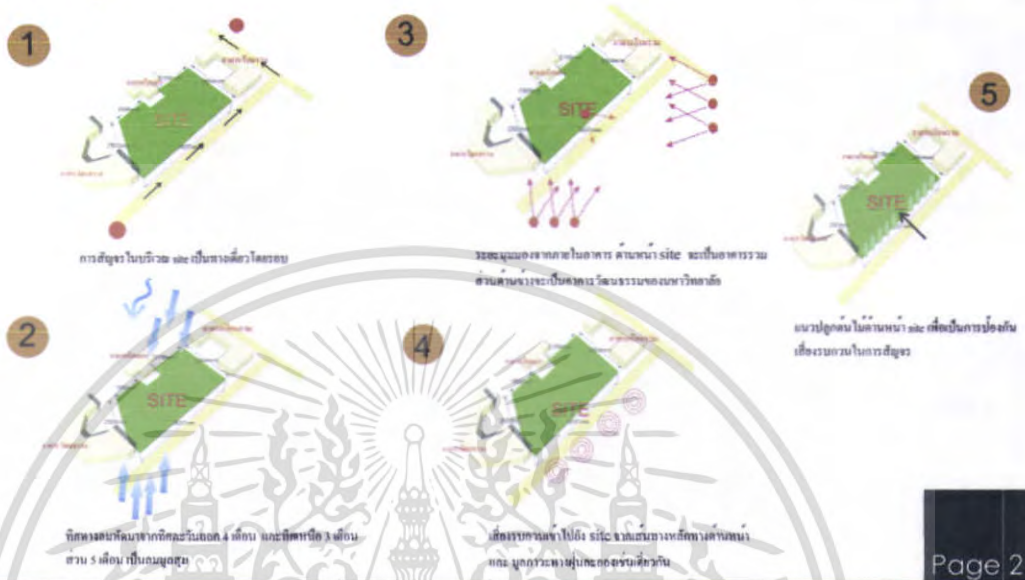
1

SITE

การสัญจรในบริเวณ site เป็นทางเดียวโดยรอบ

3

SITE

ระยะมุมมองจากภายในอาคาร ด้านหน้า site จะเป็นอาคารรวม ส่วนด้านข้างจะเป็นอาคารวัฒนธรรมของมหาวิทยาลัย

5

SITE

แนวปลูกต้นไม้ด้านหน้า site เพื่อเป็นการป้องกันเสียงรบกวนในการสัญจร

2

SITE

ทิศทางลมพัดมาจากทิศตะวันออก 4 เดือน และทิศเหนือ 3 เดือน ส่วน 5 เดือนเป็นลมมรสุม

4

SITE

เสียงรบกวนเข้าไปยัง site จากถนนทางหลักทางด้านหน้า และ มลภาวะทางฝุ่นละอองก็เช่นกัน

Page 2